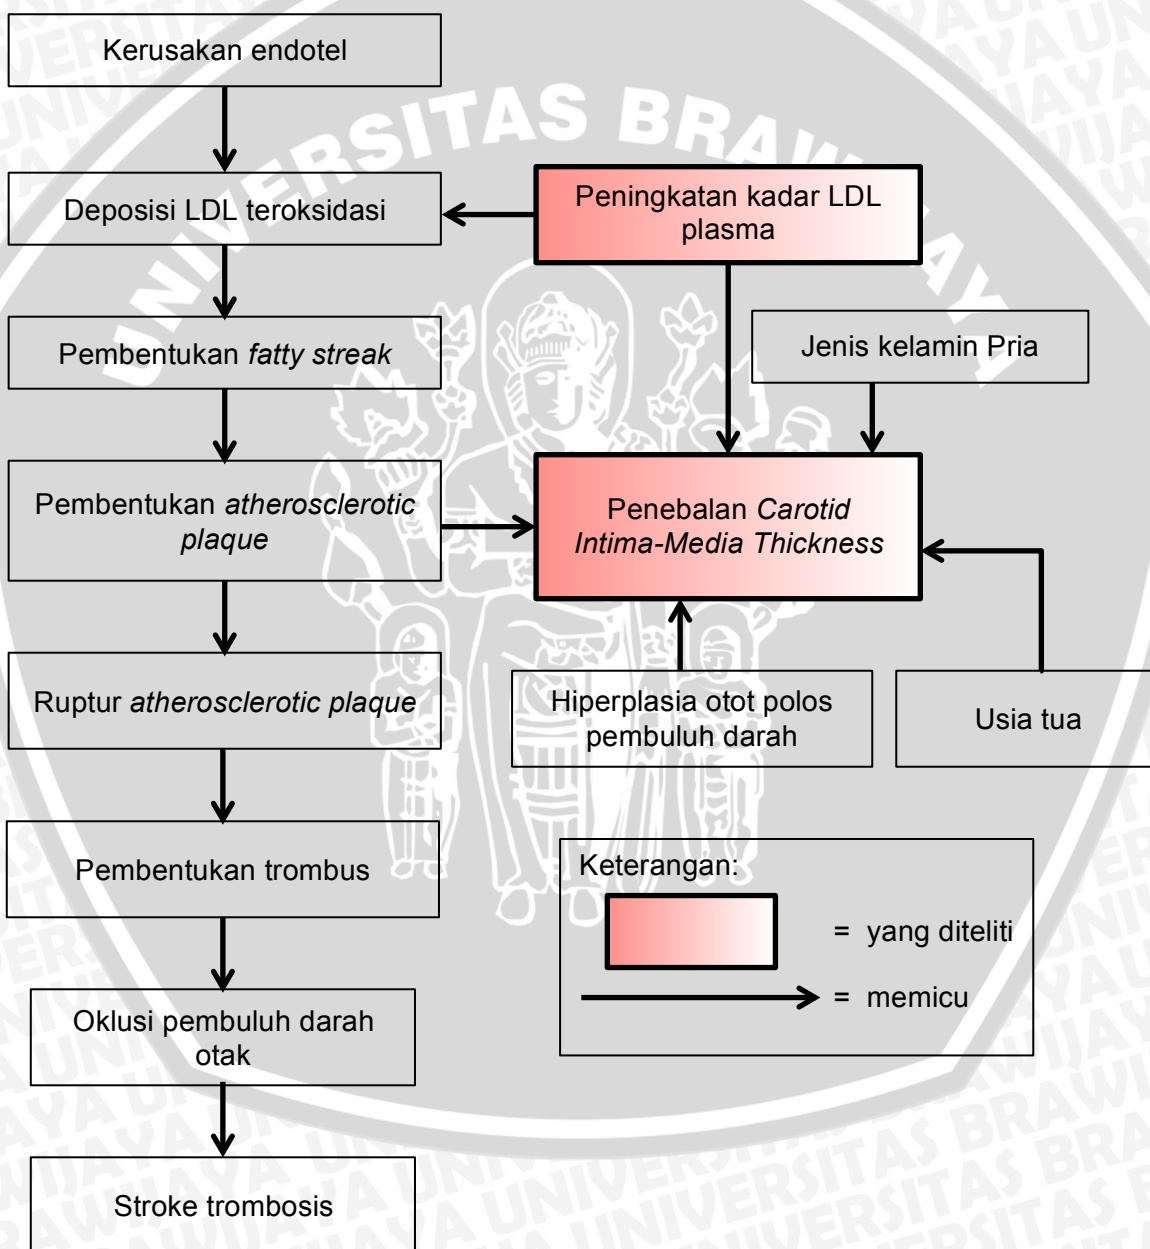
Kerusakan endotel

Deposisi LDL teroksidasi

Peningkatan kadar LDL plasma

Pembentukan *fatty streak*

Jenis kelamin Pria

Pembentukan *atherosclerotic plaque*

Penebalan *Carotid Intima-Media Thickness*

Ruptur *atherosclerotic plaque*

Hiperplasia otot polos pembuluh darah

Usia tua

Pembentukan trombus

Keterangan:
= yang diteliti
= memicu

Oklusi pembuluh darah otak

Stroke trombosis

UNIVERSITAS BRAWIJAYA